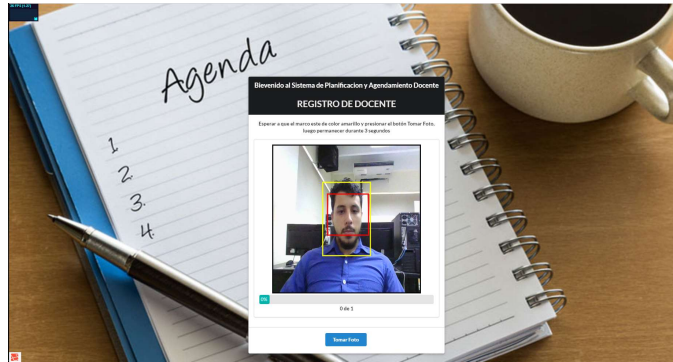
Agenda

1.
2.
3.
4.

Bienvenido al Sistema de Planificacion y Agendamiento Docente

REGISTRO DE DOCENTE

Esperar a que al marco este de color amarillo y presionar al botón Tomar Foto, luego permanecer durante 3 segundos

0%

0 de 1

Tomar Foto